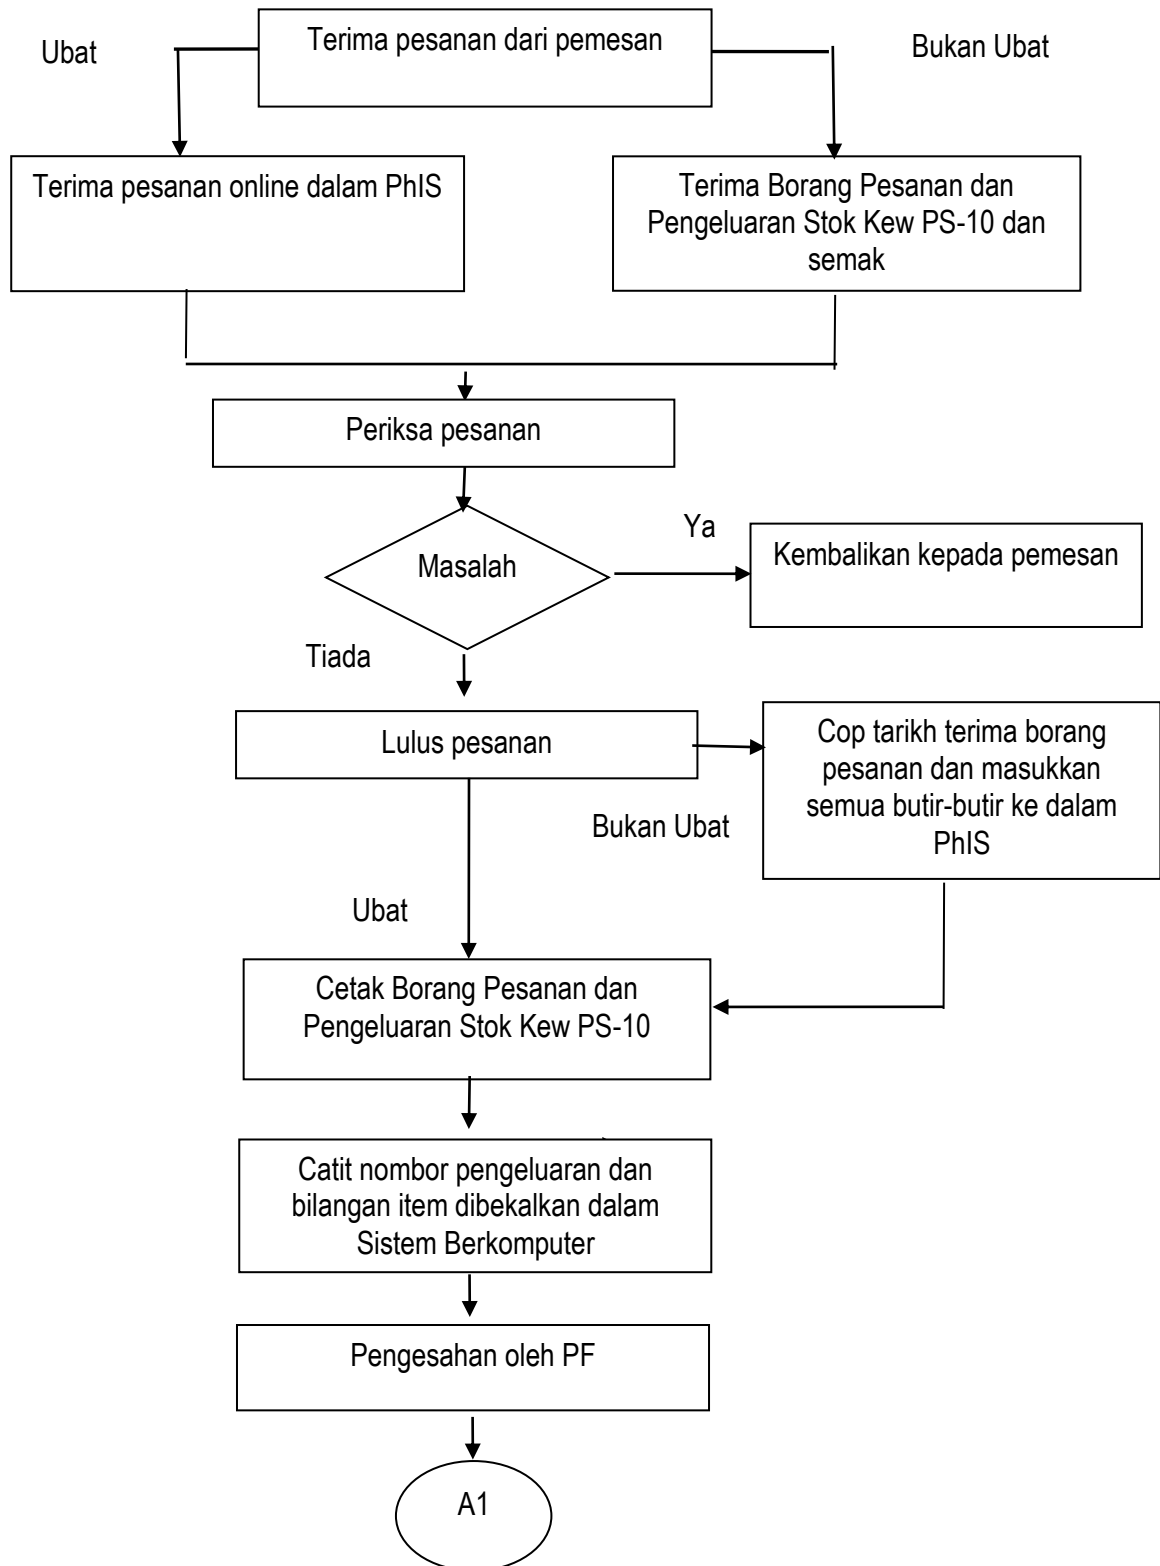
Ubat

Terima pesanan dari pemesan

Bukan Ubat

Terima pesanan online dalam PhIS

Terima Borang Pesanan dan Pengeluaran Stok Kew PS-10 dan semak

Periksa pesanan

Ya

Masalah

Kembalikan kepada pemesan

Tiada

Lulus pesanan

Cop tarikh terima borang pesanan dan masukkan semua butir-butir ke dalam PhIS

Bukan Ubat

Ubat

Cetak Borang Pesanan dan Pengeluaran Stok Kew PS-10

Catit nombor pengeluaran dan bilangan item dibekalkan dalam Sistem Berkomputer

Pengesahan oleh PF

A1